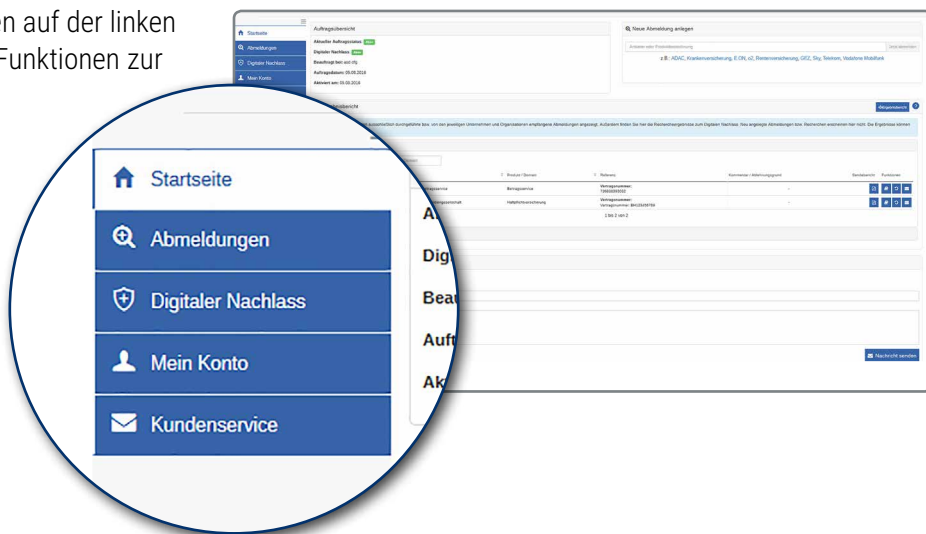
en auf der linken
Funktionen zur

Startseite
Abmeldungen
Digitaler Nachlass
Mein Konto

Auftragsübersicht
Aktueller Auftragsstatus: aktiv
Digitaler Nachlass: aktiv
Beauftragt bei: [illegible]
Auftragsdatum: 05.09.2018
Aktiviert am: 05.09.2018

Neue Abmeldung anlegen
Anbieter oder Produktbezeichnung
z.B.: ADAC, Krankenversicherung, E.ON, o2, Rentenversicherung, GEZ, Sky, Telekom, Vodafone Mobilfunk

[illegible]bericht
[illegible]

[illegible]
Produkt / Dienst
Referenz
Kommentar / Abmeldungsgrund
Sendebericht
Funktionen
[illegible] Beitragsservice
Vertragsnummer: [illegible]
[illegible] Haftpflichtversicherung
Vertragsnummer: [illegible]
2 bis 2 von 2

Startseite
Abmeldungen
Digitaler Nachlass
Mein Konto
Kundenservice

Akt
Dig
Beau
Auft
Ak

Nachricht senden